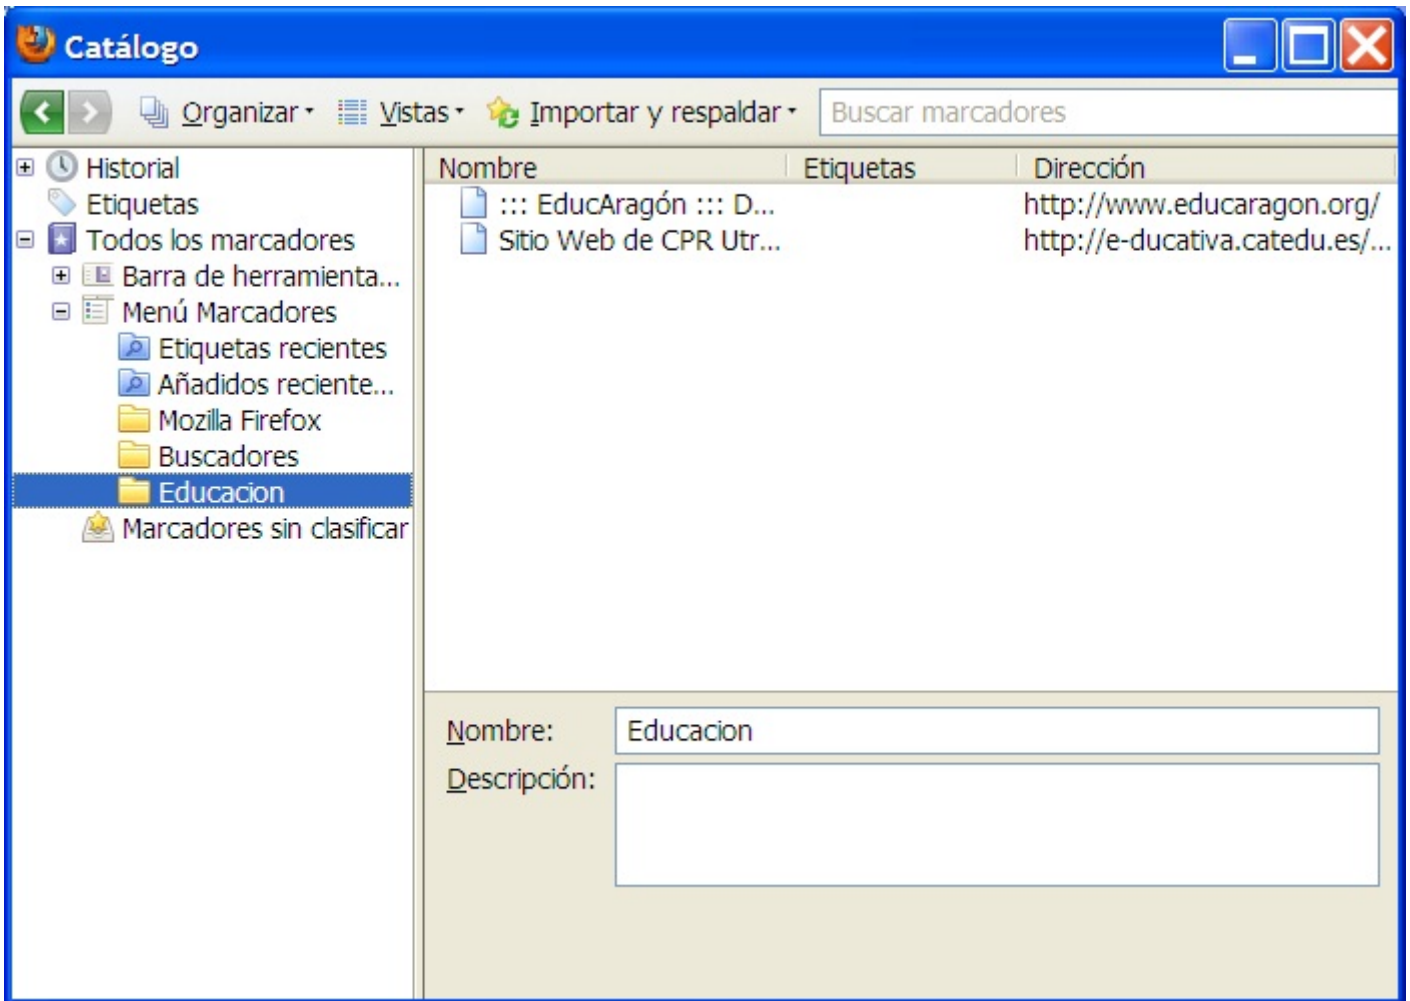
Catálogo

Organizar · Vistas · Importar y respaldar · Buscar marcadores

Historial
Etiquetas
Todos los marcadores
Barra de herramienta...
Menú Marcadores
Etiquetas recientes
Añadidos reciente...
Mozilla Firefox
Buscadores
Educacion
Marcadores sin clasificar

| Nombre | Etiquetas | Dirección |
|---|---|---|
| ::: EducAragón ::: D... | | http://www.educaragon.org/ |
| Sitio Web de CPR Utr... | | http://e-ducativa.catedu.es/... |

Nombre: Educacion
Descripción: